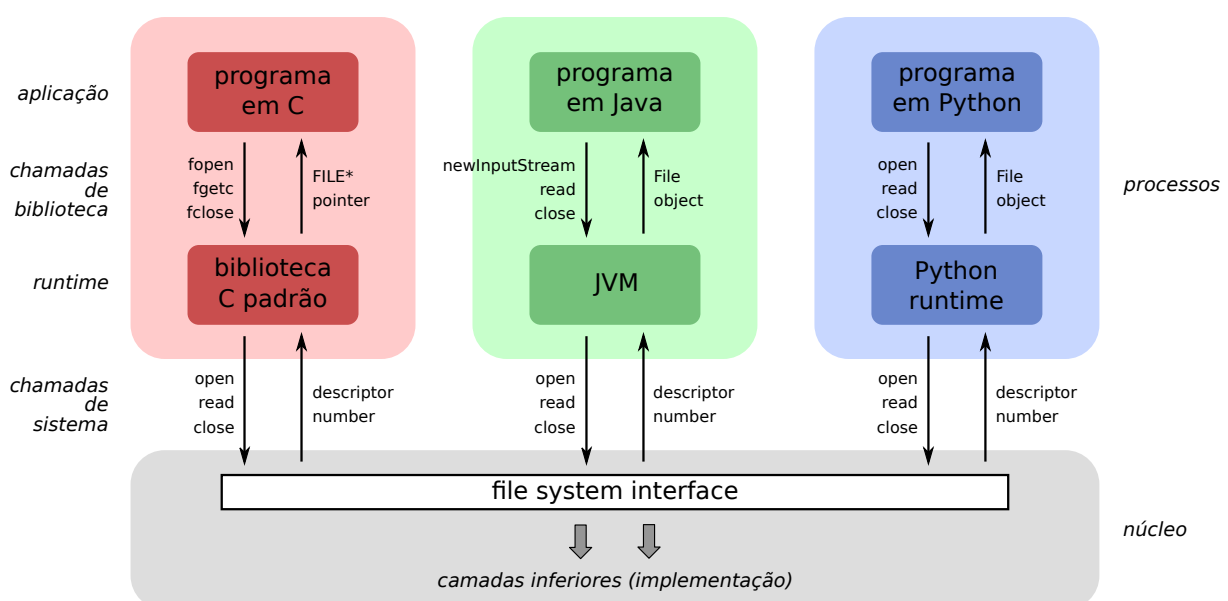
aplicação

chamadas de biblioteca

runtime

chamadas de sistema

programa em C

fopen
fgetc
fclose

FILE*
pointer

biblioteca C padrão

open
read
close

descriptor
number

programa em Java

newInputStream
read
close

File
object

JVM

open
read
close

descriptor
number

programa em Python

open
read
close

File
object

Python runtime

open
read
close

descriptor
number

processos

file system interface

núcleo

camadas inferiores (implementação)